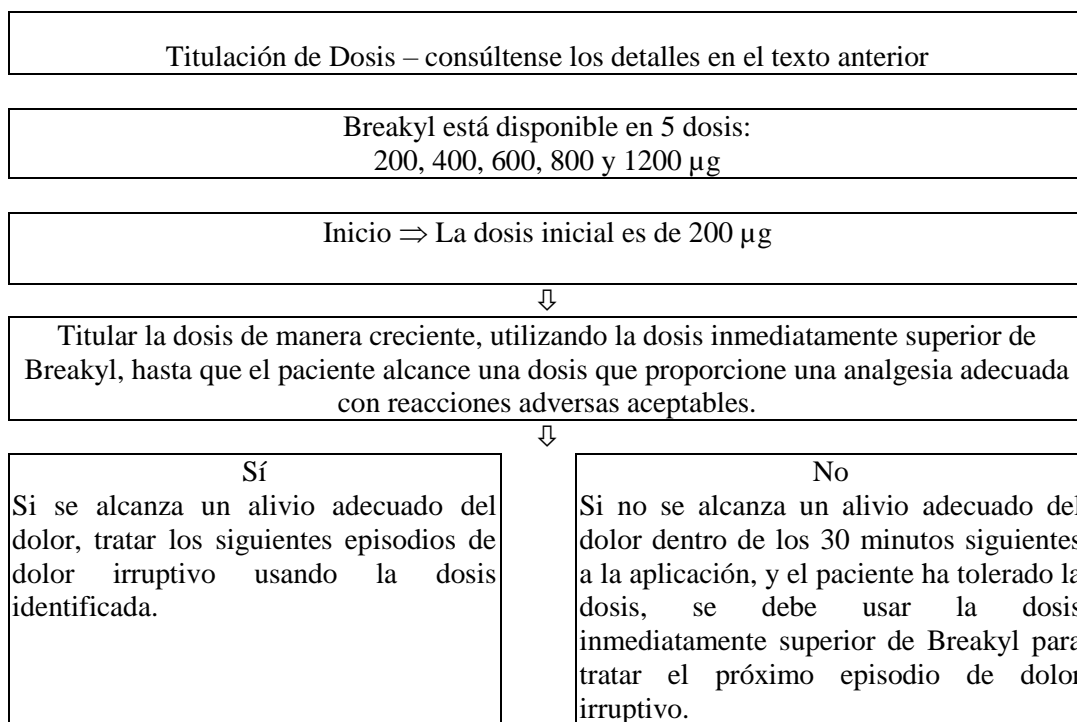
Titulación de Dosis – consúltense los detalles en el texto anterior

Breakyl está disponible en 5 dosis:
200, 400, 600, 800 y 1200 µg

Inicio $\Rightarrow$ La dosis inicial es de 200 µg

$\Downarrow$

Titular la dosis de manera creciente, utilizando la dosis inmediatamente superior de Breakyl, hasta que el paciente alcance una dosis que proporcione una analgesia adecuada con reacciones adversas aceptables.

$\Downarrow$

Sí
Si se alcanza un alivio adecuado del dolor, tratar los siguientes episodios de dolor irruptivo usando la dosis identificada.

No
Si no se alcanza un alivio adecuado del dolor dentro de los 30 minutos siguientes a la aplicación, y el paciente ha tolerado la dosis, se debe usar la dosis inmediatamente superior de Breakyl para tratar el próximo episodio de dolor irruptivo.